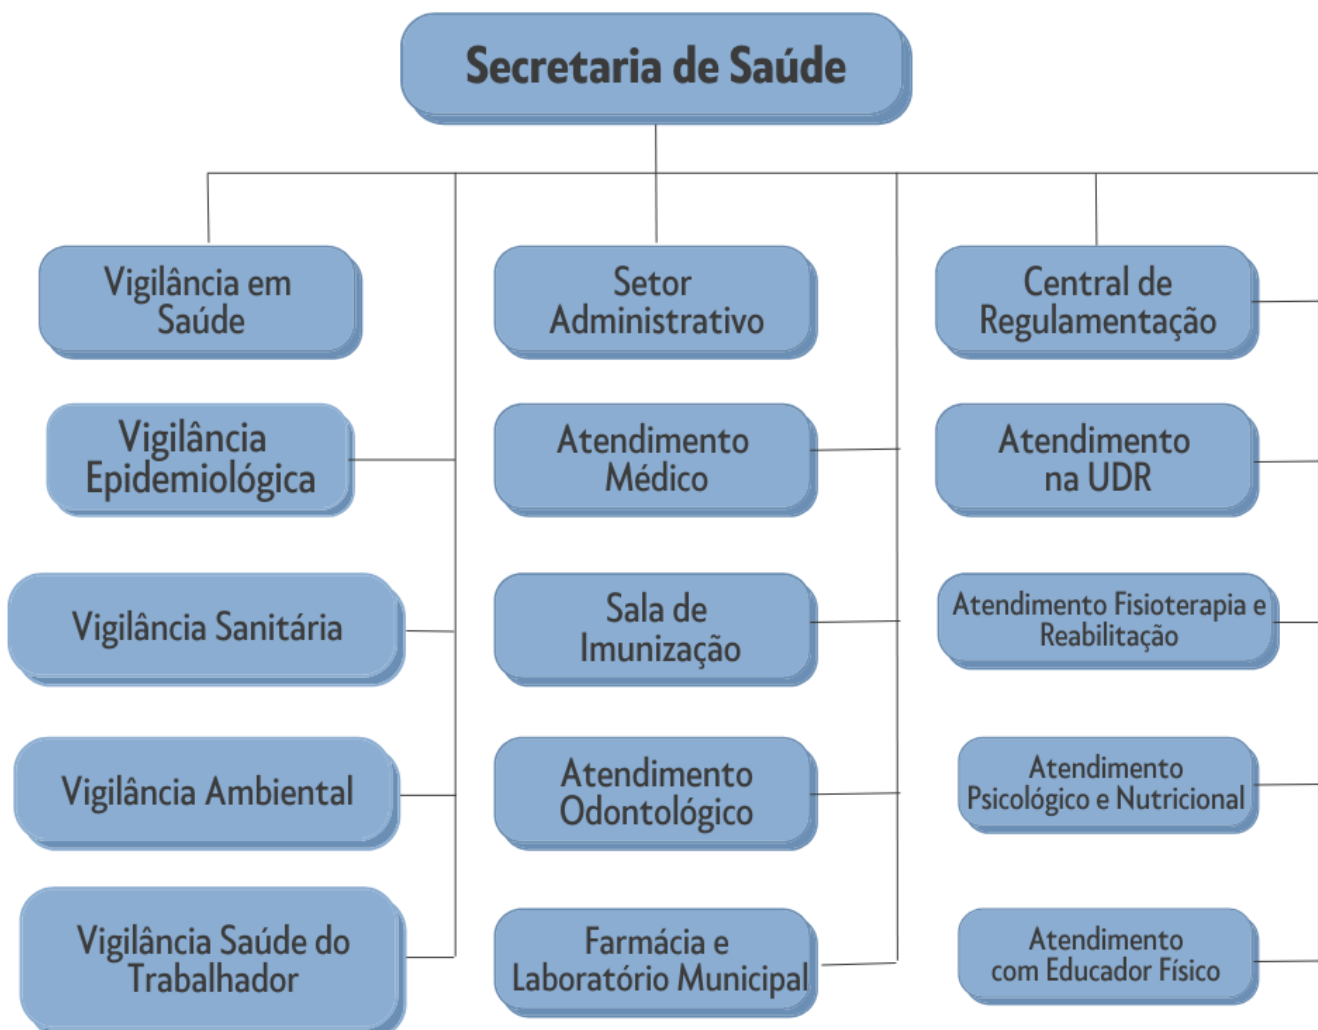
Secretaria de Saúde

Vigilância em Saúde

Vigilância Epidemiológica

Vigilância Sanitária

Vigilância Ambiental

Vigilância Saúde do Trabalhador

Setor Administrativo

Atendimento Médico

Sala de Imunização

Atendimento Odontológico

Farmácia e Laboratório Municipal

Central de Regulamentação

Atendimento na UDR

Atendimento Fisioterapia e Reabilitação

Atendimento Psicológico e Nutricional

Atendimento com Educador Físico